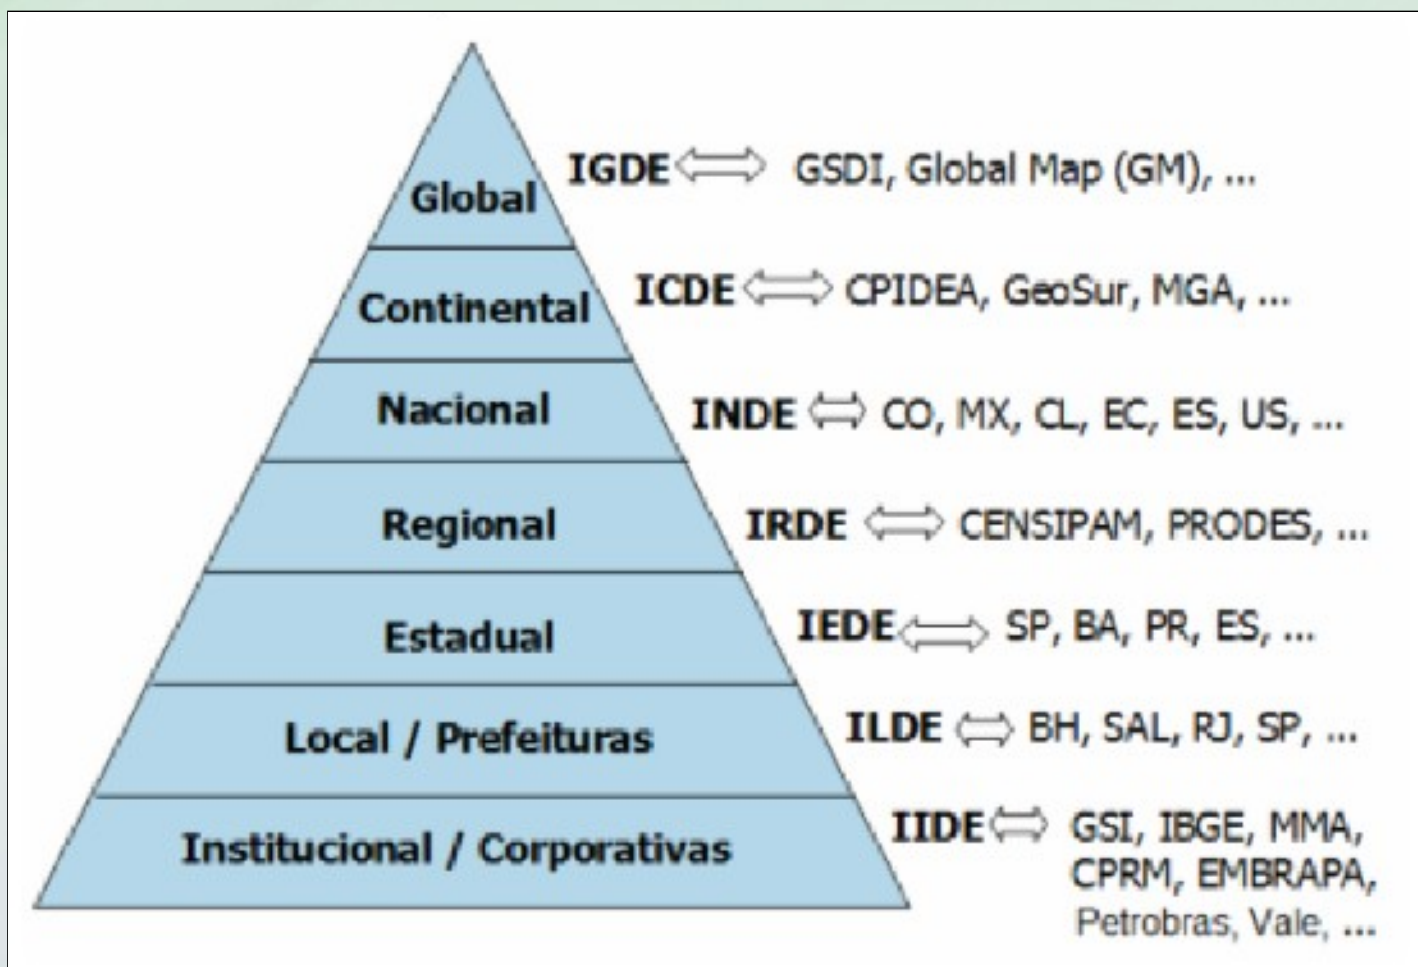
Global
Continental
Nacional
Regional
Estadual
Local / Prefeituras
Institucional / Corporativas

IGDE $\Leftrightarrow$ GSDI, Global Map (GM), ...
ICDE $\Leftrightarrow$ CPIDEA, GeoSur, MGA, ...
INDE $\Leftrightarrow$ CO, MX, CL, EC, ES, US, ...
IRDE $\Leftrightarrow$ CENSIPAM, PRODES, ...
IEDE $\Leftrightarrow$ SP, BA, PR, ES, ...
ILDE $\Leftrightarrow$ BH, SAL, RJ, SP, ...
IIDE $\Leftrightarrow$ GSI, IBGE, MMA, CPRM, EMBRAPA, Petrobras, Vale, ...